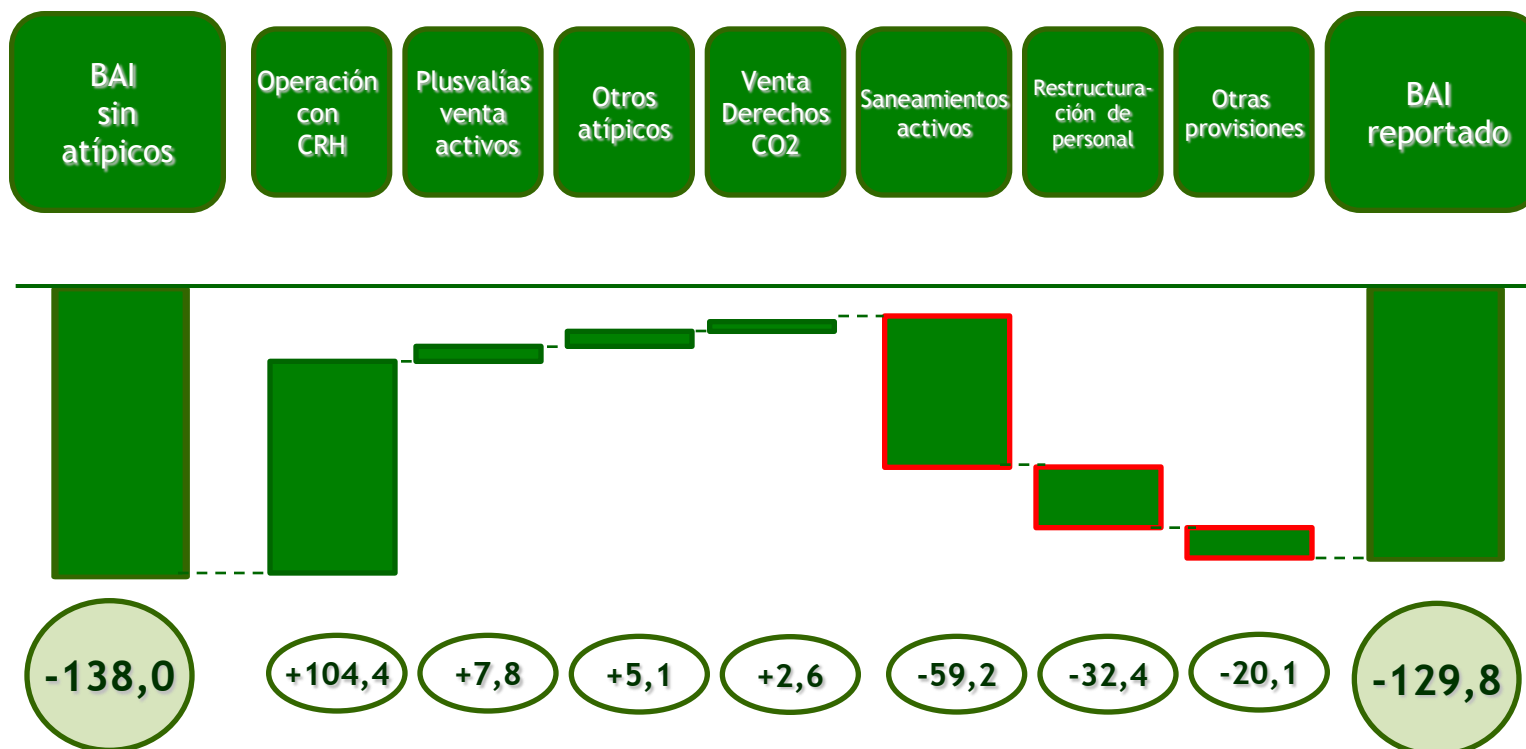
BAI sin atípicos

Operación con CRH

Plusvalías venta activos

Otros atípicos

Venta Derechos CO2

Saneamientos activos

Restructuración de personal

Otras provisiones

BAI reportado

-138,0

+104,4

+7,8

+5,1

+2,6

-59,2

-32,4

-20,1

-129,8